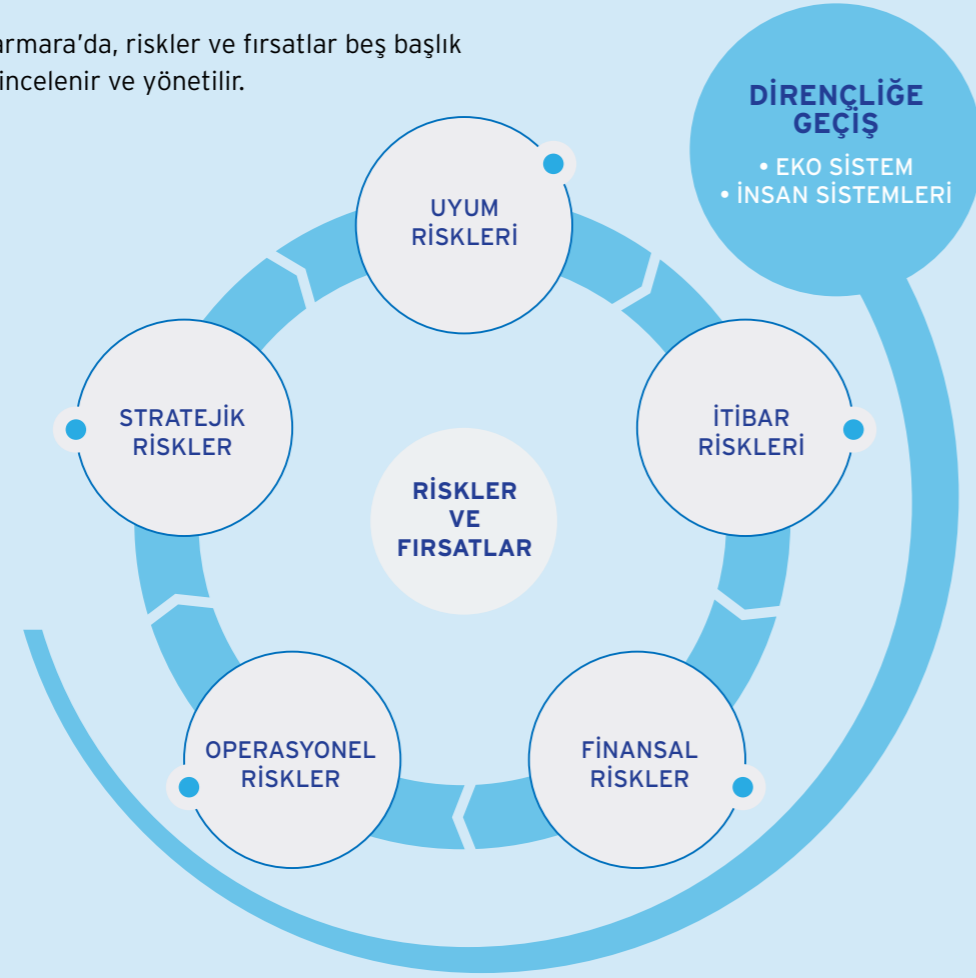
armara'da, riskler ve fırsatlar beş başlık incelenir ve yönetilir.

DİRENÇLİĞE GEÇİŞ
• EKO SİSTEM
• İNSAN SİSTEMLERİ

UYUM RİSKLERİ

STRATEJİK RİSKLER

İTİBAR RİSKLERİ

RİSKLER VE FIRSATLAR

OPERASYONEL RİSKLER

FİNANSAL RİSKLER